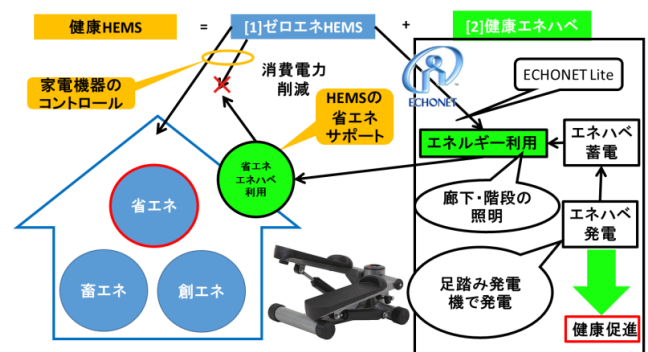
健康HEMS = [1]ゼロエネHEMS + [2]健康エネハベ

家電機器のコントロール

消費電力削減

HEMSの省エネサポート

ECHONET

ECHONET Lite

エネルギー利用

エネハベ蓄電

省エネエネハベ利用

廊下・階段の照明

エネハベ発電

省エネ

蓄エネ

創エネ

足踏み発電機で発電

健康促進